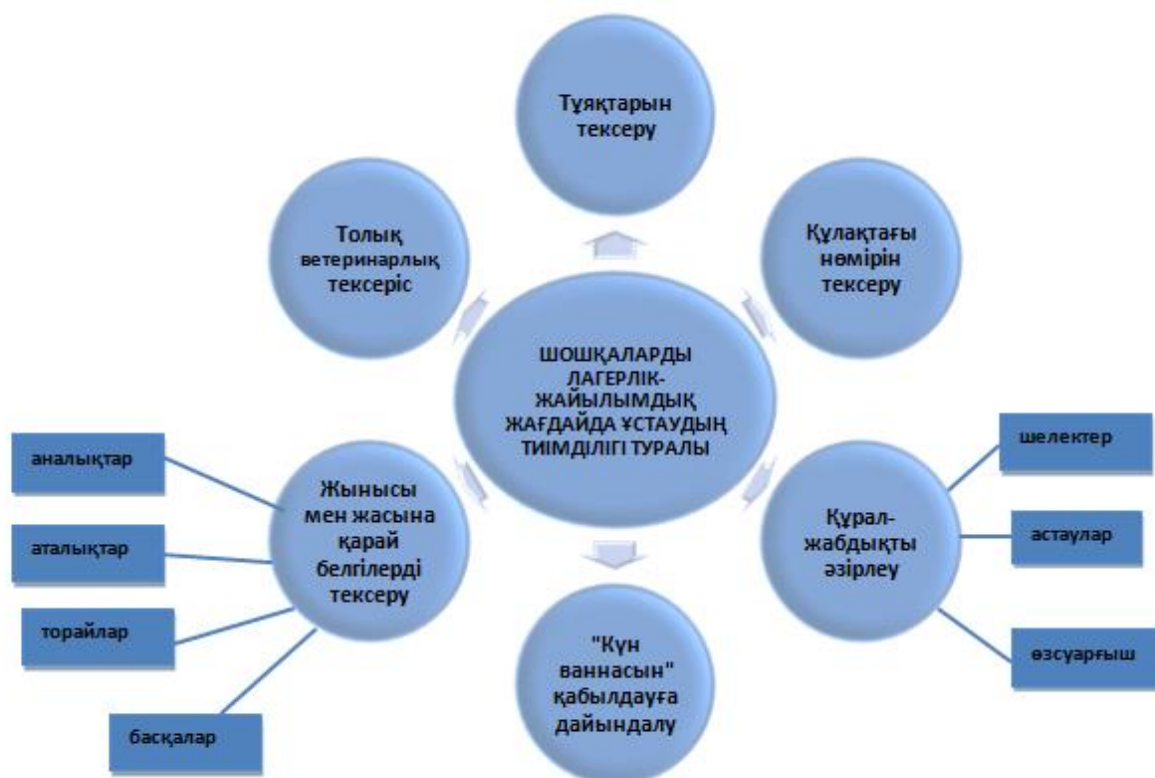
Тұяқтарын тексеру

Толық ветеринарлық тексеріс

Құлақтағы нөмірін тексеру

ШОШҚАЛАРДЫ ЛАГЕРЛІК-ЖАЙЫЛЫМДЫҚ ЖАҒДАЙДА ҰСТАУДЫҢ ТИІМДІЛІГІ ТУРАЛЫ

аналықтар

аталықтар

торайлар

басқалар

Жынысы мен жасына қарай белгілерді тексеру

"Күн ваннасын" қабылдауға дайындалу

Құрал-жабдықты әзірлеу

шелектер

астаулар

өзсуарғыш